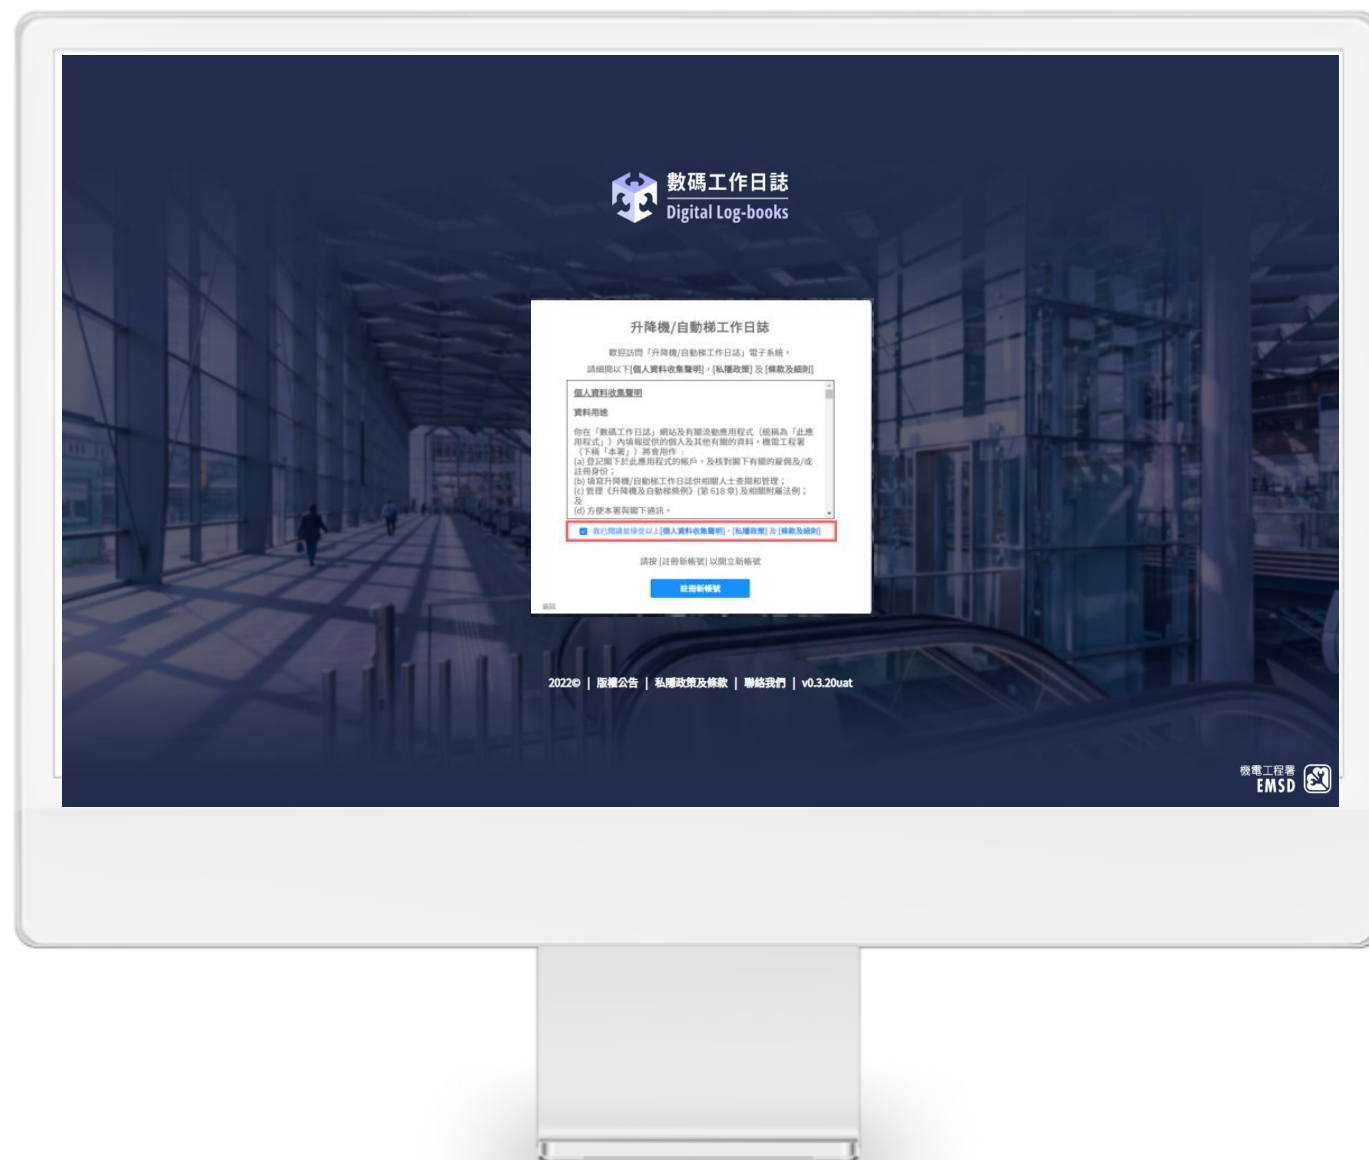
數碼工作日誌
Digital Log-books

升降機/自動梯工作日誌

歡迎訪問「升降機/自動梯工作日誌」電子系統。

請細閱以下[個人資料收集聲明]、[私隱政策] 及 [條款及細則]

個人資料收集聲明

資料用途

你在「數碼工作日誌」網站及有關流動應用程式（統稱為「此應用程式」）內填報提供的個人及其他有關的資料，機電工程署（下稱「本署」）將會用作：
(a) 登記閣下於此應用程式的帳戶，及核對閣下有關的資歷及/或註冊身份；
(b) 填寫升降機/自動梯工作日誌供相關人士查閱和管理；
(c) 管理《升降機及自動梯條例》(第 618 章) 及相關附屬法例；及
(d) 方便本署與閣下通訊。

我已閱讀並接受以上[個人資料收集聲明]、[私隱政策] 及 [條款及細則]

請按 [註冊新帳號] 以開立新帳號

註冊新帳號

返回

2022© | 版權公告 | 私隱政策及條款 | 聯絡我們 | v0.3.20uat

機電工程署
EMSD